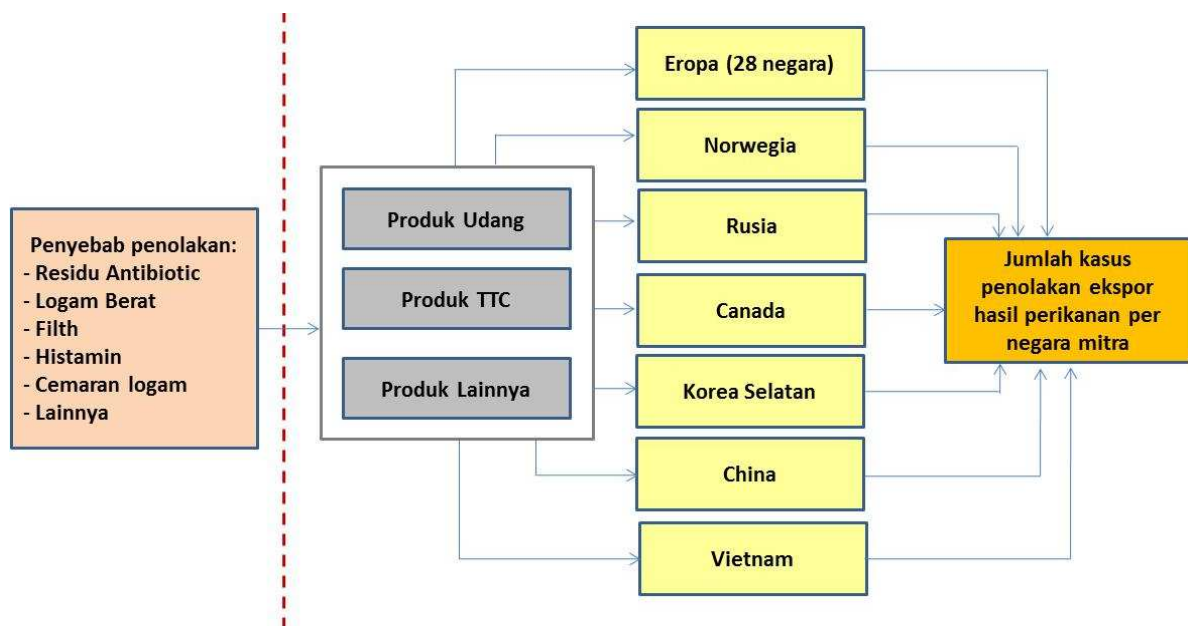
Penyebab penolakan:
- Residu Antibiotic
- Logam Berat
- Filth
- Histamin
- Cemaran logam
- Lainnya

Produk Udang

Produk TTC

Produk Lainnya

Eropa (28 negara)

Norwegia

Rusia

Canada

Korea Selatan

China

Vietnam

Jumlah kasus penolakan ekspor hasil perikanan per negara mitra